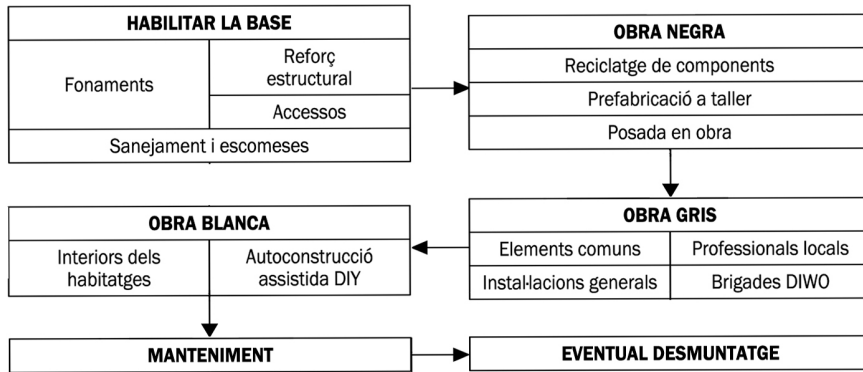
HABILITAR LA BASE

Fonaments

Reforç estructural

Accessos

Sanejament i escomeses

OBRA NEGRA

Reciclatge de components

Prefabricació a taller

Posada en obra

OBRA GRIS

Elements comuns

Professionals locals

Instal·lacions generals

Brigades DIWO

OBRA BLANCA

Interiors dels habitatges

Autoconstrucció assistida DIY

MANTENIMENT

EVENTUAL DESMUNTATGE